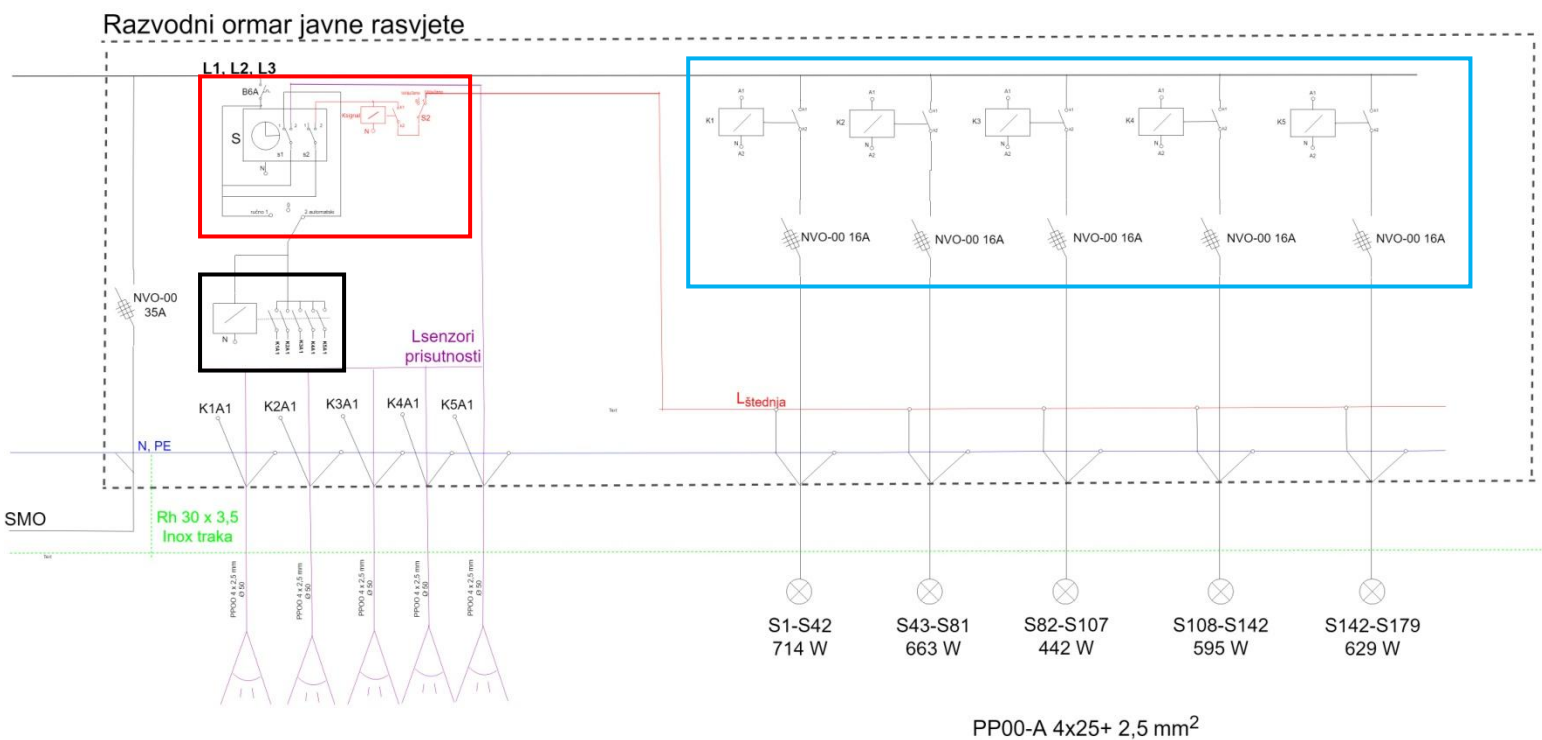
Razvodni ormar javne rasvjete

L1, L2, L3

B6A

S

S1

S2

N

Kogne

N

S2

ručno 1

2 automatski

N

K1A1

K2A1

K3A1

K4A1

K5A1

Lsenzori prisutnosti

NVO-00 35A

K1

K2

K3

K4

K5

A1

A2

NVO-00 16A

NVO-00 16A

NVO-00 16A

NVO-00 16A

NVO-00 16A

$L_{štednja}$

K1A1 K2A1 K3A1 K4A1 K5A1

N, PE

SMO

Rh 30 x 3,5 Inox traka

PPOO 4 x 2,5 mm Ø 50

PPOO 4 x 2,5 mm Ø 50

PPOO 4 x 2,5 mm Ø 50

PPOO 4 x 2,5 mm Ø 50

PPOO 4 x 2,5 mm Ø 50

S1-S42 714 W

S43-S81 663 W

S82-S107 442 W

S108-S142 595 W

S142-S179 629 W

PP00-A 4x25+ 2,5 $mm^2$